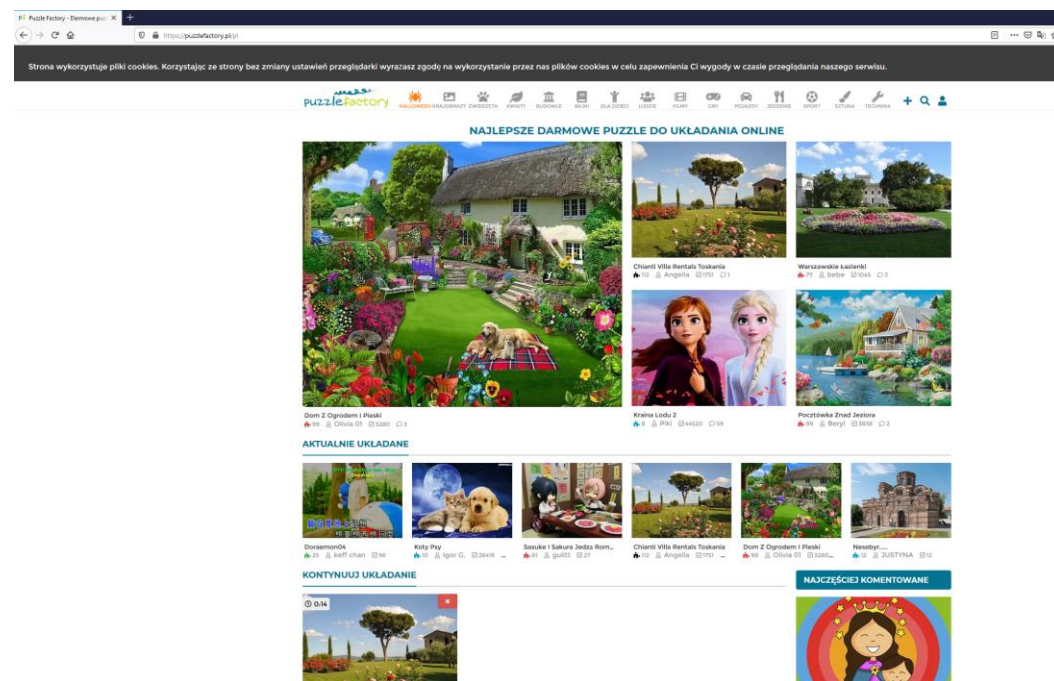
Puzzle Factory - Darmowe puz ×
https://puzzlefactory.pl/pl

Strona wykorzystuje pliki cookies. Korzystając ze strony bez zmiany ustawień przeglądarki wyrażasz zgodę na wykorzystanie przez nas plików cookies w celu zapewnienia Ci wygody w czasie przeglądania naszego serwisu.

puzzle factory HALLOWEEN KRAJOBRAZY ZWIERZĘTA KWIATY BUDOWLE BAJKI DLA DZIECI LUDZIE FILMY GRY POJAZDY JEDZENIE SPORT SZTUKA TECHNIKA

NAJLEPSZE DARMOWE PUZZLE DO UKŁADANIA ONLINE

Dom Z Ogrodem I Pieski
99 Olivia 01 3280 3

Chianti Villa Rentals Toskania
112 Angelia 1751 1

Warszawskie Łazienki
77 bebe 1045 3

Kraina Lodu 2
4 Piki 44520 59

Pocztówka Znad Jeziora
99 Beryl 3838 2

AKTUALNIE UKŁADANE

Doraemon04
25 keff chan 96

Koty Psy
10 Igor G. 28418

Sasuke I Sakura Jedzą Rom...
81 guilti 27

Chianti Villa Rentals Toskania
112 Angelia 1751

Dom Z Ogrodem I Pieski
99 Olivia 01 3280

Nesebyr.....
12 JUSTYNA 12

KONTYNUUJ UKŁADANIE

0:14

NAJCZĘŚCIEJ KOMENTOWANE